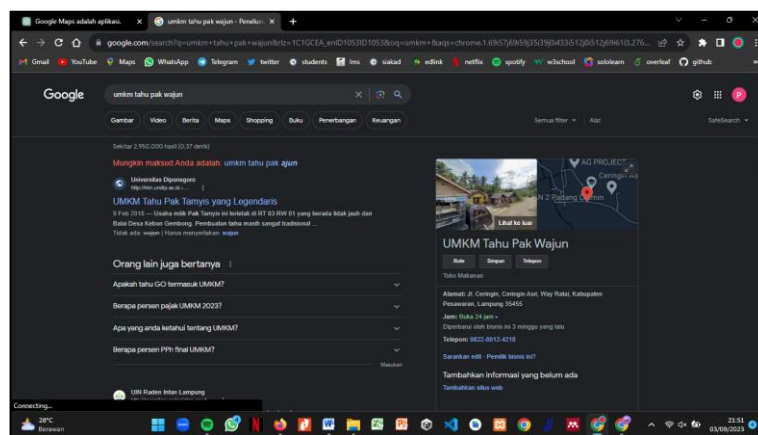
Google Maps adalah aplikasi. ×
umkm tahu pak wajun - Penelusu ×
+

google.com/search?q=umkm+tahu+pak+wajun&rlz=1C1GCEA_enID1053ID1053&oq=umkm+&aqs=chrome.1.69i57j69i59j35i39j0i433i512j0i512j69i61l3.276...

Gmail YouTube Maps WhatsApp Telegram twitter students lms siakad edlink netflix spotify w3school sololearn overleaf github

Google

umkm tahu pak wajun

Gambar Video Berita Maps Shopping Buku Penerbangan Keuangan

Semua filter Alat SafeSearch

Sekitar 2.950.000 hasil (0,37 detik)

Mungkin maksud Anda adalah: umkm tahu pak ajun

Universitas Diponegoro
http://kkn.undip.ac.id › ...

UMKM Tahu Pak Tamyis yang Legendaris

9 Feb 2018 — Usaha milik Pak Tamyis ini terletak di RT 03 RW 01 yang berada tidak jauh dari Balai Desa Keban Gembong. Pembuatan tahu masih sangat tradisional ...

Tidak ada: wajun | Harus menyertakan: wajun

Orang lain juga bertanya

Apakah tahu GO termasuk UMKM?

Berapa persen pajak UMKM 2023?

Apa yang anda ketahui tentang UMKM?

Berapa persen PPh final UMKM?

Masukan

UIN Raden Intan Lampung

Lihat ke luar

AG PROJECT
Ceringin Asri
N 2 Padang Cermin

UMKM Tahu Pak Wajun

Rute Simpan Telepon

Toko Makanan

Alamat: Jl. Ceringin, Ceringin Asri, Way Ratai, Kabupaten Pesawaran, Lampung 35455

Jam: Buka 24 jam

Diperbarui oleh bisnis ini 3 minggu yang lalu

Telepon: 0822-8012-4218

Sarankan edit · Pemilik bisnis ini?

Tambahkan informasi yang belum ada

Tambahkan situs web

Connecting...

28°C
Berawan

21:51
03/09/2023